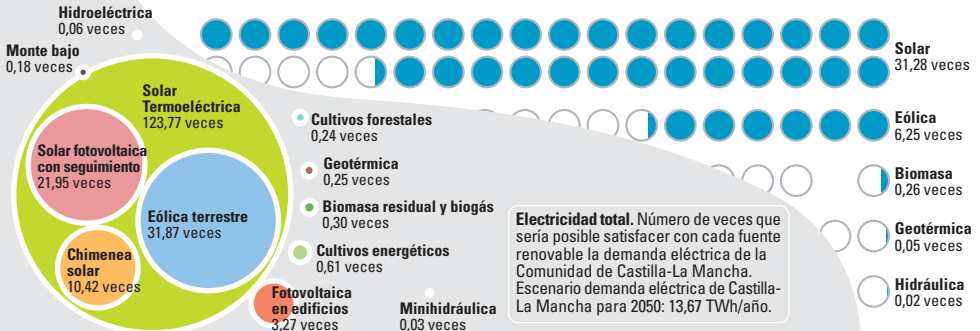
Hidroeléctrica
0,06 veces

Monte bajo
0,18 veces

Solar Termoeléctrica
123,77 veces

Solar fotovoltaica con seguimiento
21,95 veces

Eólica terrestre
31,87 veces

Chimenea solar
10,42 veces

Fotovoltaica en edificios
3,27 veces

Cultivos forestales
0,24 veces

Geotérmica
0,25 veces

Biomasa residual y biogás
0,30 veces

Cultivos energéticos
0,61 veces

Minihidráulica
0,03 veces

Solar
31,28 veces

Eólica
6,25 veces

Biomasa
0,26 veces

Geotérmica
0,05 veces

Hidráulica
0,02 veces

**Electricidad total.** Número de veces que sería posible satisfacer con cada fuente renovable la demanda eléctrica de la Comunidad de Castilla-La Mancha. Escenario demanda eléctrica de Castilla-La Mancha para 2050: 13,67 TWh/año.